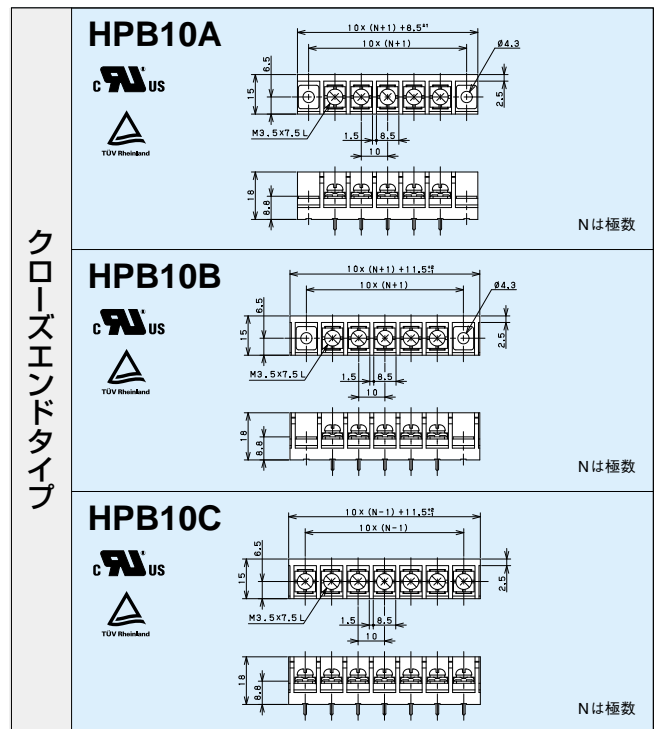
クローズエンドタイプ

HPB10A

c US

TÜV Rheinland

10×(N+1)+8.5$^{+1}$
10×(N+1)
ø4.3
6.5
15
2.5
M3.5×7.5L
1.5
8.5
10
18
8.8
Nは極数

HPB10B

c US

TÜV Rheinland

10×(N+1)+11.5$^{+1}_{0}$
10×(N+1)
ø4.3
6.5
15
2.5
M3.5×7.5L
1.5
8.5
10
18
8.8
Nは極数

HPB10C

c US

TÜV Rheinland

10×(N-1)+11.5$^{+1}_{0}$
10×(N-1)
6.5
15
2.5
M3.5×7.5L
1.5
8.5
10
18
8.8
Nは極数